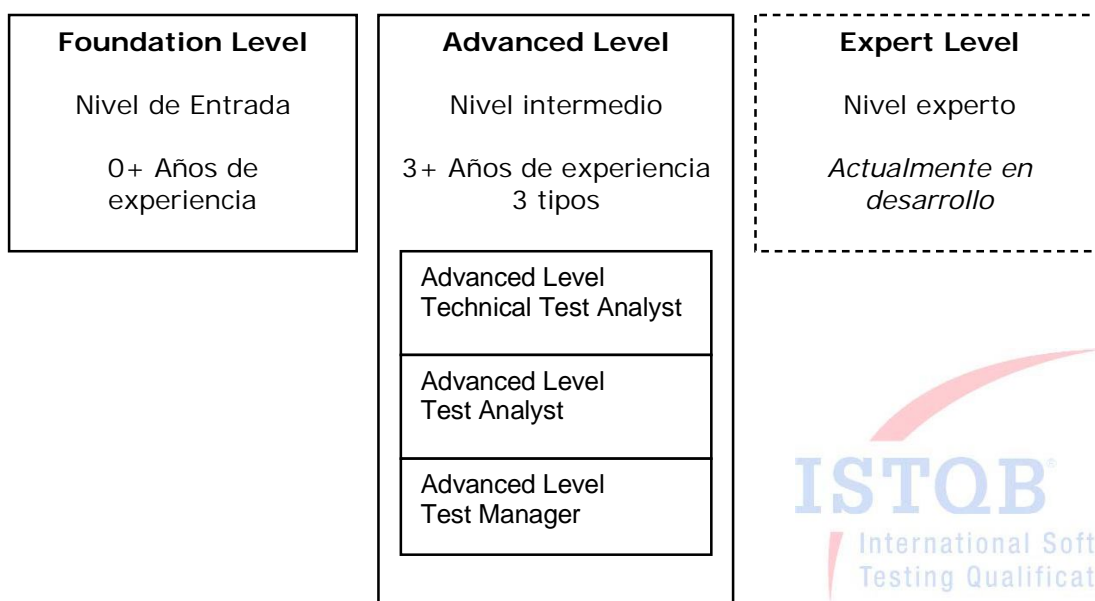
**Foundation Level**

Nivel de Entrada

0+ Años de experiencia

**Advanced Level**

Nivel intermedio

3+ Años de experiencia
3 tipos

Advanced Level
Technical Test Analyst

Advanced Level
Test Analyst

Advanced Level
Test Manager

**Expert Level**

Nivel experto

*Actualmente en desarrollo*

ISTQB®
International Soft
Testing Qualificat